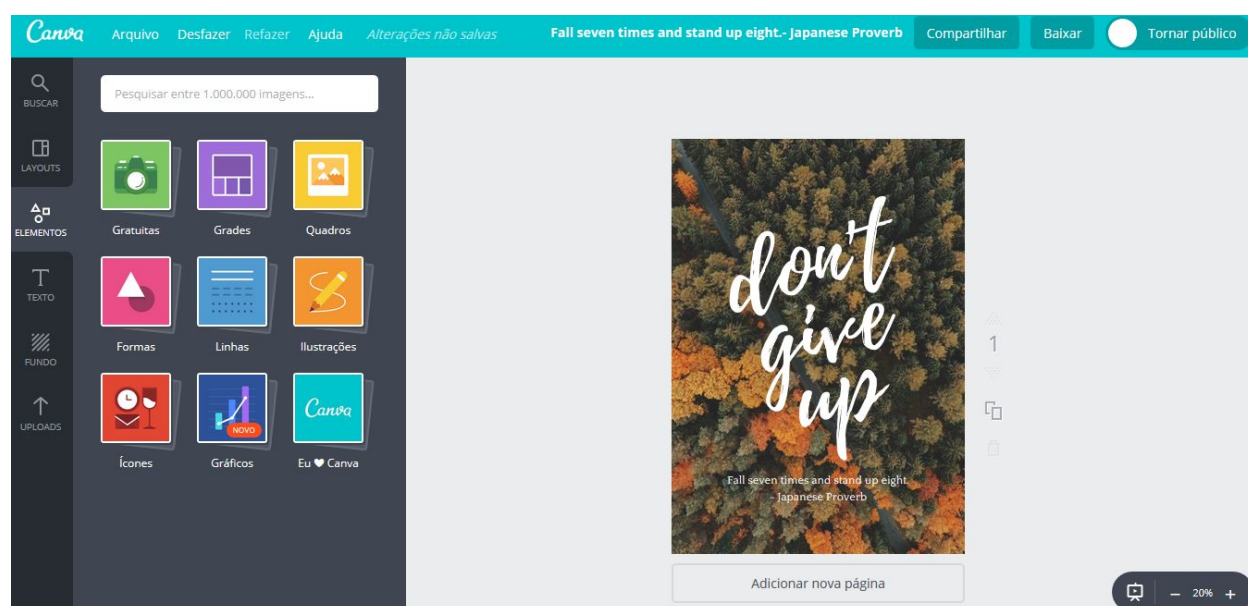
Canva Arquivo Desfazer Refazer Ajuda Alterações não salvas

Fall seven times and stand up eight.- Japanese Proverb

Compartilhar Baixar Tornar público

BUSCAR
LAYOUTS
ELEMENTOS
TEXTO
FUNDO
UPLOADS

Pesquisar entre 1.000.000 imagens...

Gratuitas
Grades
Quadros
Formas
Linhas
Ilustrações
Ícones
NOVO
Gráficos
Canva
Eu ♥ Canva

don't give up

Fall seven times and stand up eight. - Japanese Proverb

1

Adicionar nova página

– 20% +